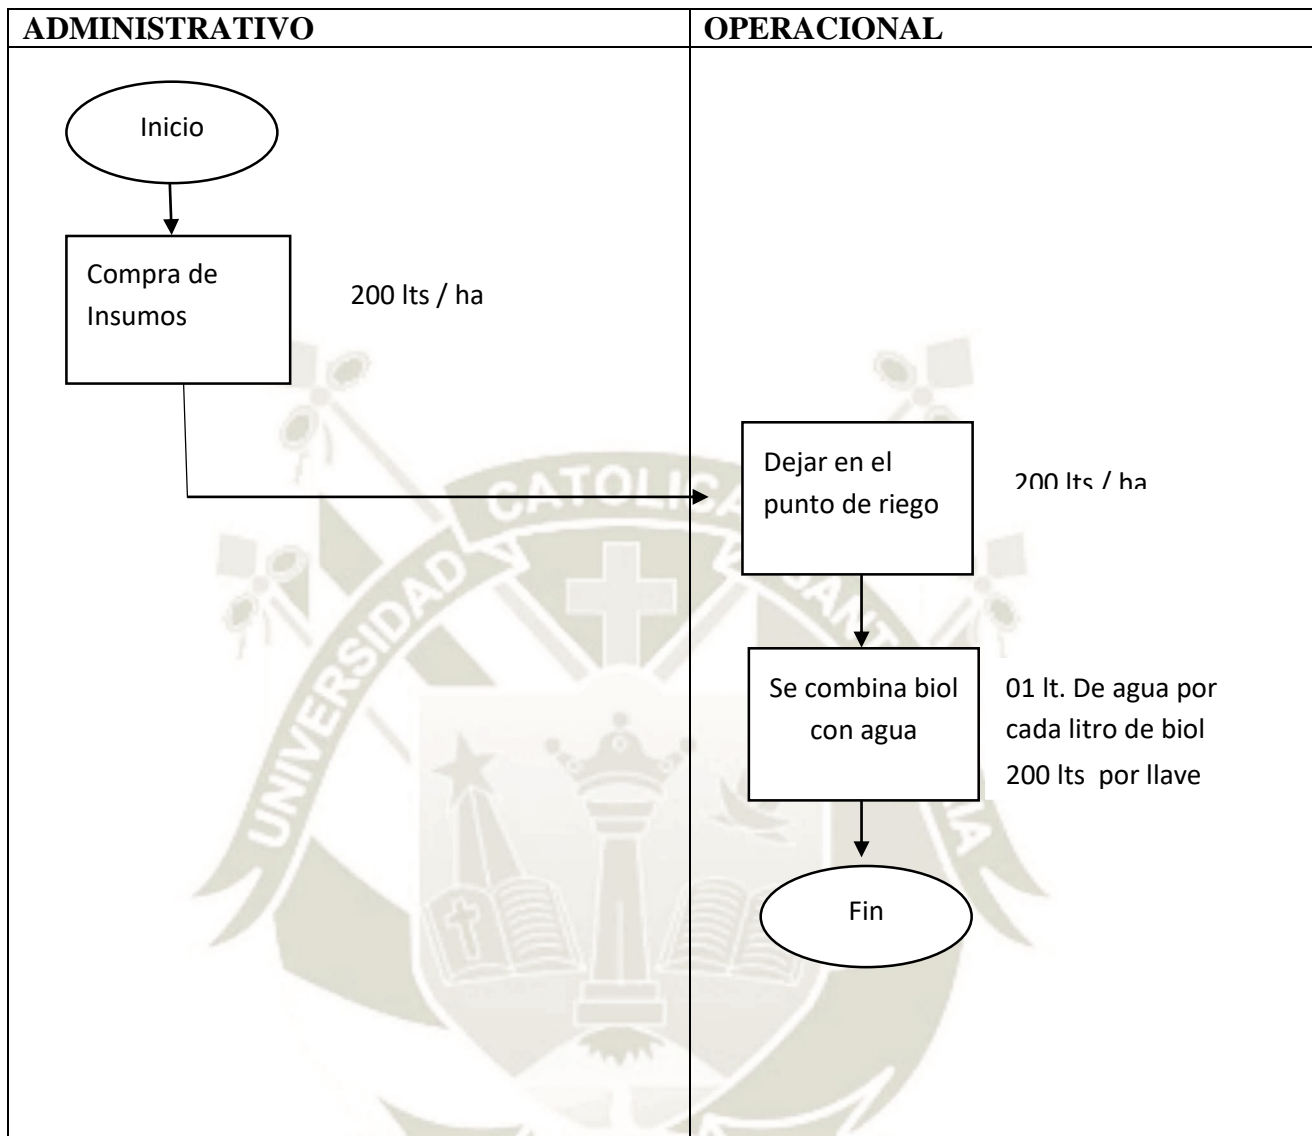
| ADMINISTRATIVO | OPERACIONAL |
|---|---|

Inicio

Compra de Insumos

200 lts / ha

Dejar en el punto de riego

200 lts / ha

Se combina biol con agua

01 lt. De agua por cada litro de biol
200 lts por llave

Fin

UNIVERSIDAD CATOLICA SANTA MARIA